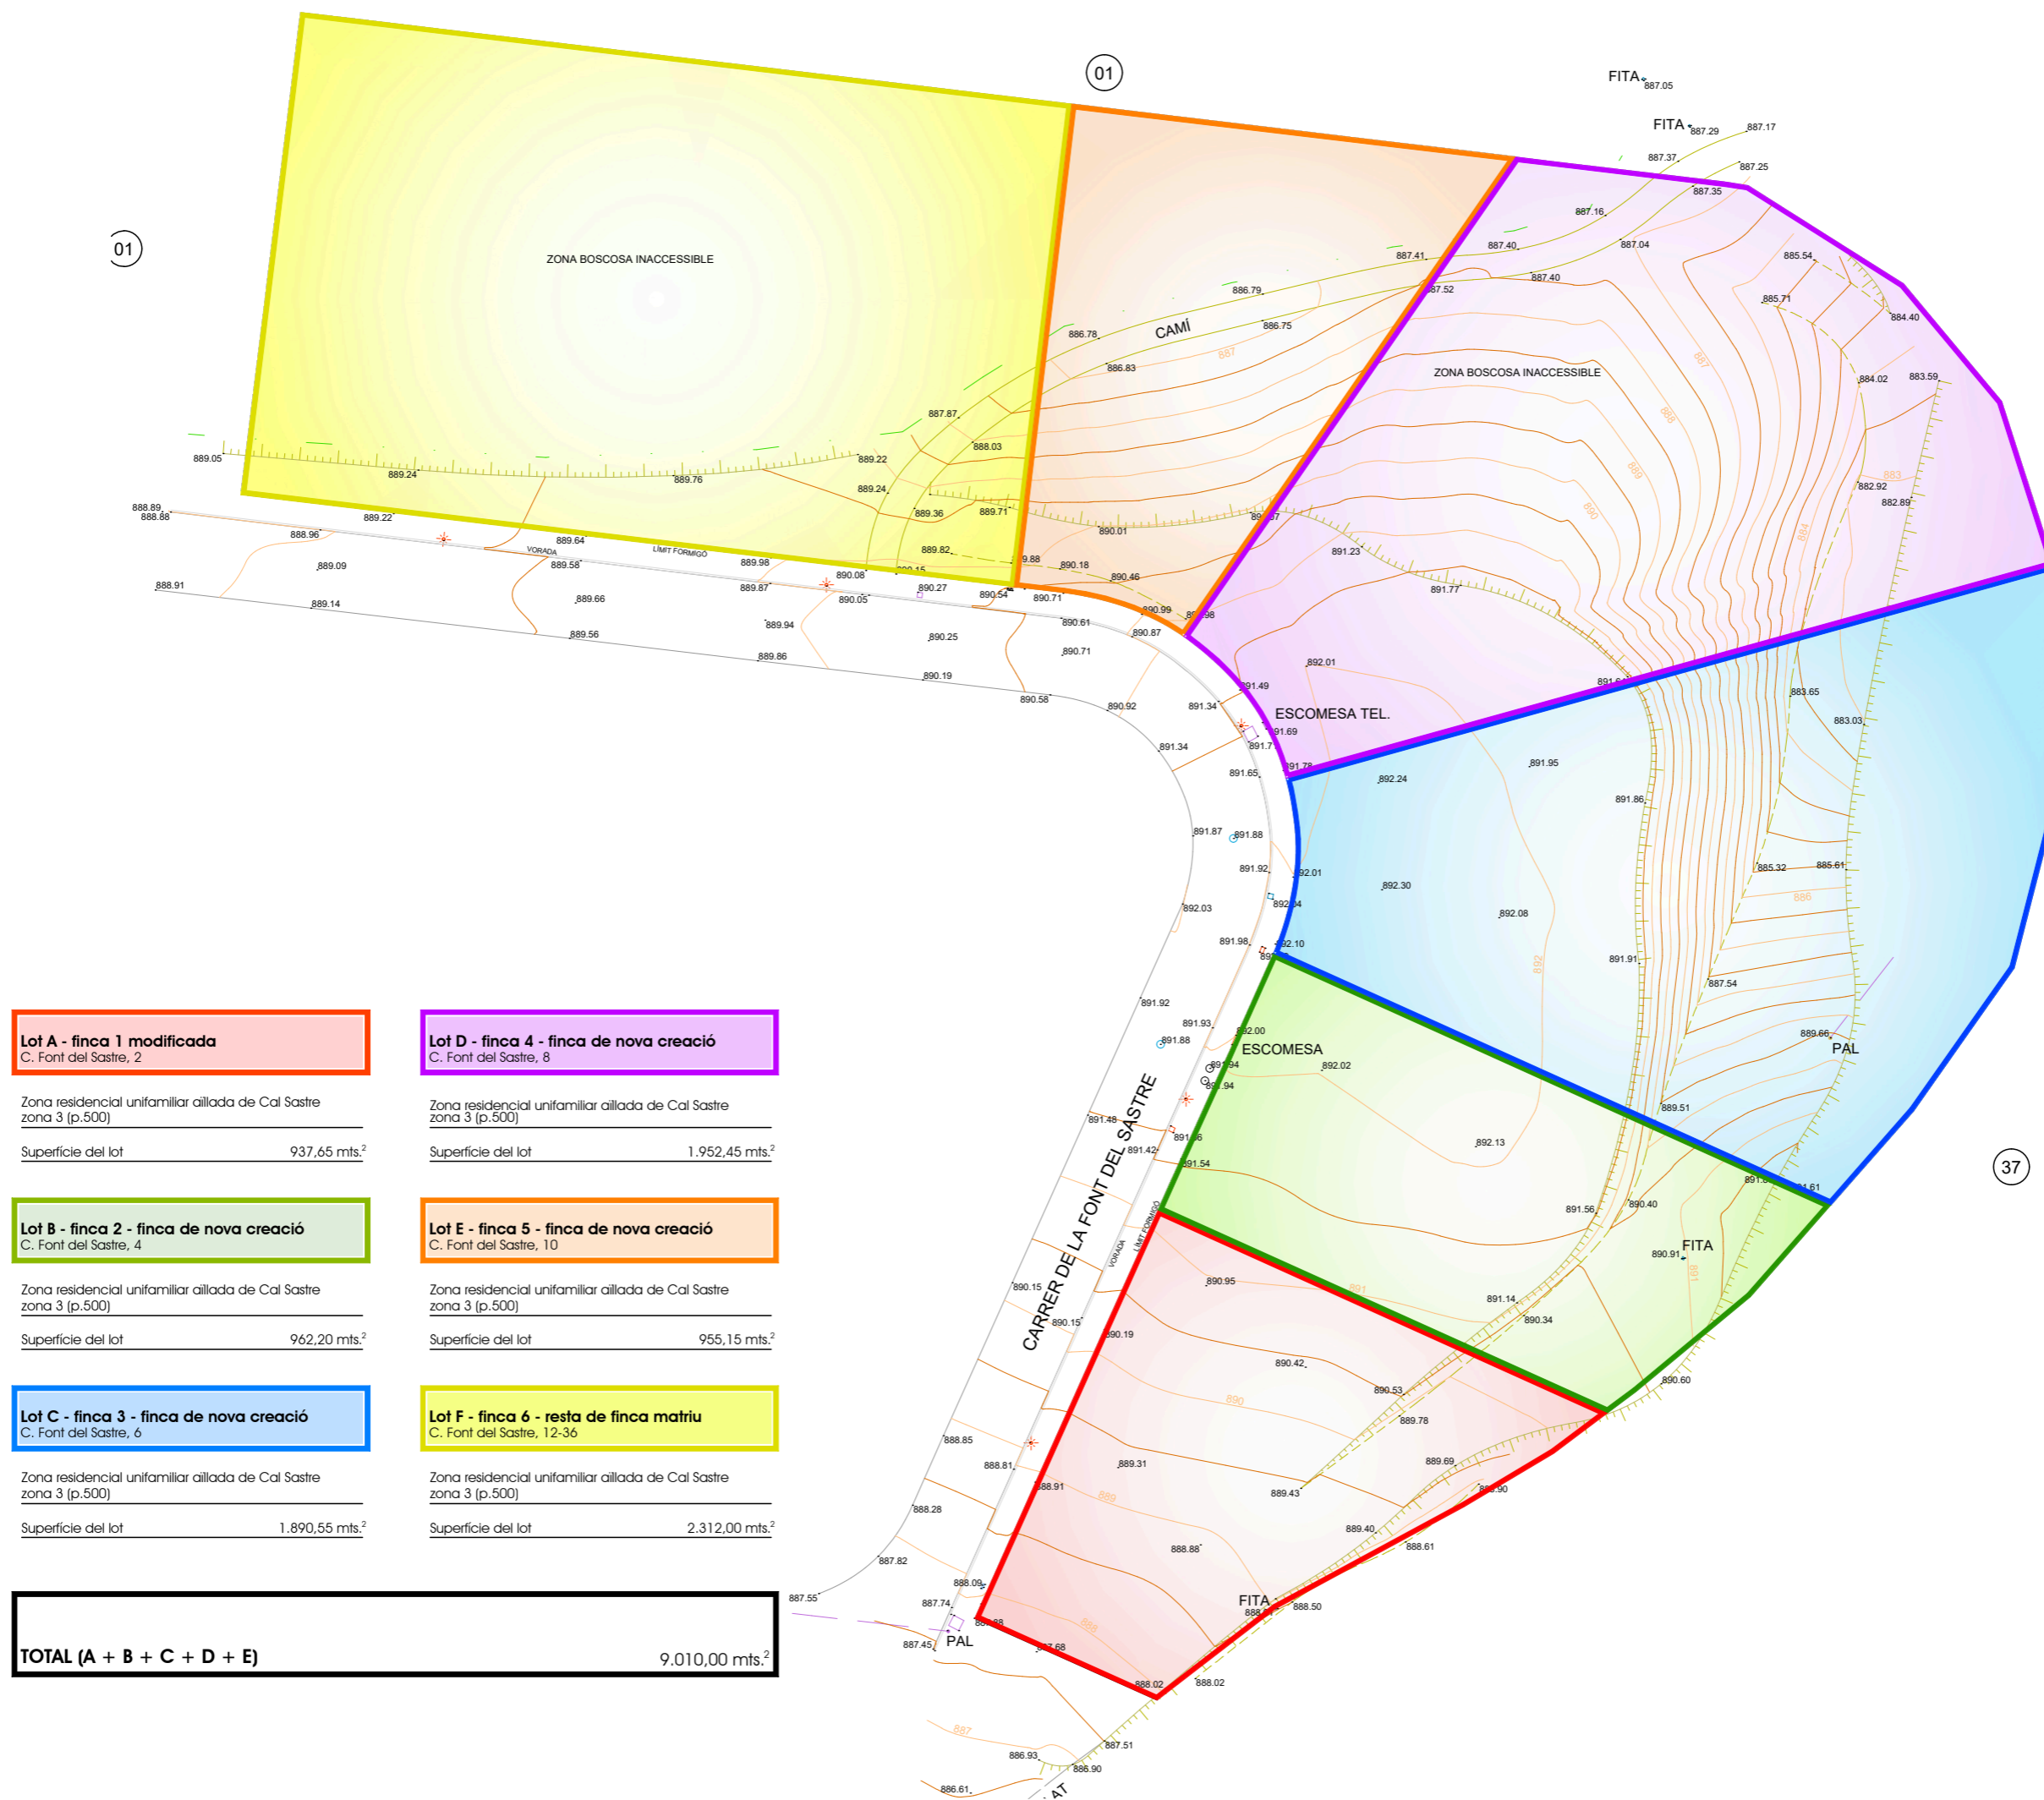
01

01

37

ZONA BOSCOSA INACCESSIBLE

CAMÍ

ZONA BOSCOSA INACCESSIBLE

FITA

FITA

ESCOMESA TEL.

ESCOMESA

PAL

FITA

FITA

PAL

CARRER DE LA FONT DEL SASTRE

VORADA

LÍMIT FORMIGÓ

Lot A - finca 1 modificada
C. Font del Sastre, 2

Zona residencial unifamiliar aïllada de Cal Sastre zona 3 (p.500)

Superfície del lot 937,65 mts.$^2$

Lot D - finca 4 - finca de nova creació
C. Font del Sastre, 8

Zona residencial unifamiliar aïllada de Cal Sastre zona 3 (p.500)

Superfície del lot 1.952,45 mts.$^2$

Lot B - finca 2 - finca de nova creació
C. Font del Sastre, 4

Zona residencial unifamiliar aïllada de Cal Sastre zona 3 (p.500)

Superfície del lot 962,20 mts.$^2$

Lot E - finca 5 - finca de nova creació
C. Font del Sastre, 10

Zona residencial unifamiliar aïllada de Cal Sastre zona 3 (p.500)

Superfície del lot 955,15 mts.$^2$

Lot C - finca 3 - finca de nova creació
C. Font del Sastre, 6

Zona residencial unifamiliar aïllada de Cal Sastre zona 3 (p.500)

Superfície del lot 1.890,55 mts.$^2$

Lot F - finca 6 - resta de finca matriu
C. Font del Sastre, 12-36

Zona residencial unifamiliar aïllada de Cal Sastre zona 3 (p.500)

Superfície del lot 2.312,00 mts.$^2$

TOTAL (A + B + C + D + E) 9.010,00 mts.$^2$